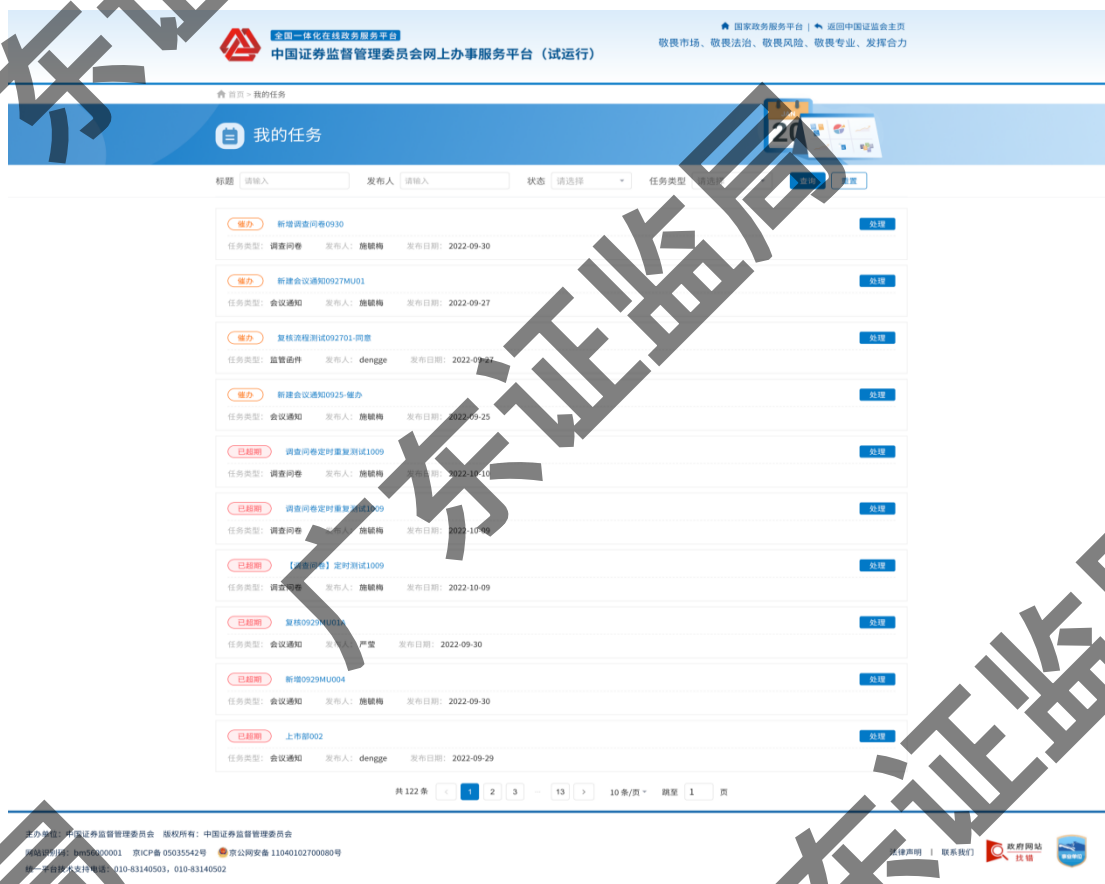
全国一体化在线政务服务平台
中国证券监督管理委员会网上办事服务平台（试运行）

国家政务服务平台 | 返回中国证监会主页
敬畏市场、敬畏法治、敬畏风险、敬畏专业、发挥合力

首页 > 我的任务

我的任务

标题 请输入 发布人 请输入 状态 请选择 任务类型 请选择 查询 重置

催办 新增调查问卷0930 处理
任务类型: 调查问卷 发布人: 施毓梅 发布日期: 2022-09-30

催办 新建会议通知0927MU01 处理
任务类型: 会议通知 发布人: 施毓梅 发布日期: 2022-09-27

催办 复核流程测试092701-同意 处理
任务类型: 监管函件 发布人: dengge 发布日期: 2022-09-27

催办 新建会议通知0925-催办 处理
任务类型: 会议通知 发布人: 施毓梅 发布日期: 2022-09-25

已超期 调查问卷定时重复测试1009 处理
任务类型: 调查问卷 发布人: 施毓梅 发布日期: 2022-10-10

已超期 调查问卷定时重复测试1009 处理
任务类型: 调查问卷 发布人: 施毓梅 发布日期: 2022-10-09

已超期 【调查问卷】定时测试1009 处理
任务类型: 调查问卷 发布人: 施毓梅 发布日期: 2022-10-09

已超期 复核0929MU01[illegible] 处理
任务类型: 会议通知 发布人: 严莹 发布日期: 2022-09-30

已超期 新增0929MU004 处理
任务类型: 会议通知 发布人: 施毓梅 发布日期: 2022-09-30

已超期 上市部002 处理
任务类型: 会议通知 发布人: dengge 发布日期: 2022-09-29

共 122 条 < 1 2 3 ... 13 > 10 条/页 跳至 1 页

主办单位：中国证券监督管理委员会 版权所有：中国证券监督管理委员会
网站识别码：bm56000001 京ICP备 05035542号 京公网安备 11040102700080号
统一平台技术支持电话：010-83140503，010-83140502
法律声明 | 联系我们
政府网站 找错

广东证监局
广东证监局
广东证监局